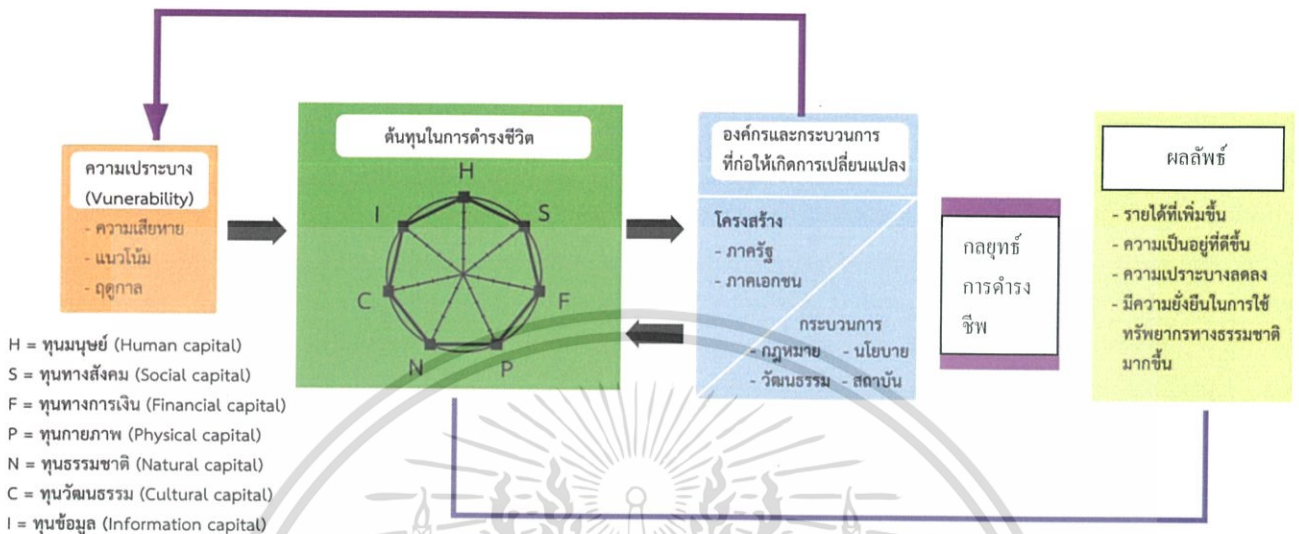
ความเปราะบาง (Vunerability)

- ความเสียหาย
- แนวโน้ม
- ฤดูกาล

ต้นทุนในการดำรงชีวิต

H
S
F
P
N
C
I

องค์กรและกระบวนการที่ก่อให้เกิดการเปลี่ยนแปลง

โครงสร้าง
- ภาครัฐ
- ภาคเอกชน

กระบวนการ
- กฎหมาย - นโยบาย
- วัฒนธรรม - สถาบัน

กลยุทธ์การดำรงชีพ

ผลลัพธ์

- รายได้ที่เพิ่มขึ้น
- ความเป็นอยู่ที่ดีขึ้น
- ความเปราะบางลดลง
- มีความยั่งยืนในการใช้ทรัพยากรทางธรรมชาติมากขึ้น

H = ทุนมนุษย์ (Human capital)
S = ทุนทางสังคม (Social capital)
F = ทุนทางการเงิน (Financial capital)
P = ทุนกายภาพ (Physical capital)
N = ทุนธรรมชาติ (Natural capital)
C = ทุนวัฒนธรรม (Cultural capital)
I = ทุนข้อมูล (Information capital)